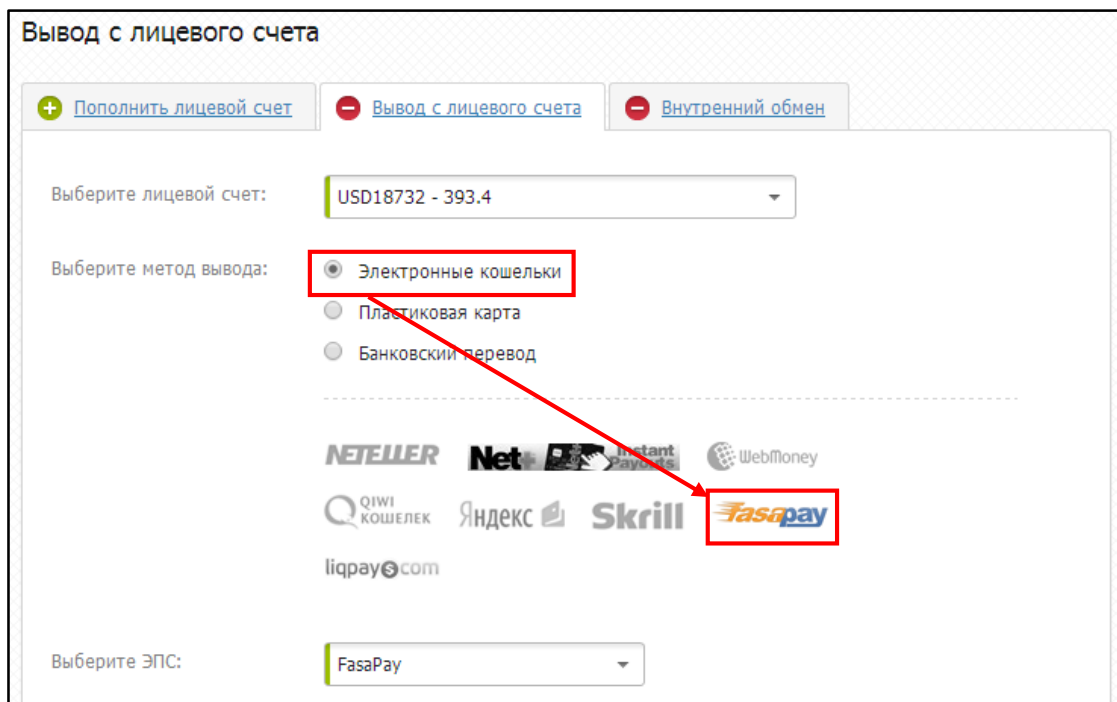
Вывод с лицевого счета

Пополнить лицевой счет
Вывод с лицевого счета
Внутренний обмен

Выберите лицевой счет: USD18732 - 393.4

Выберите метод вывода:
Электронные кошельки
Пластиковая карта
Банковский перевод

NETELLER
Net+ Instant Payouts
WebMoney
QIWI КОШЕЛЕК
Яндекс
Skrill
fasapay
liqpay.com

Выберите ЭПС: FasaPay